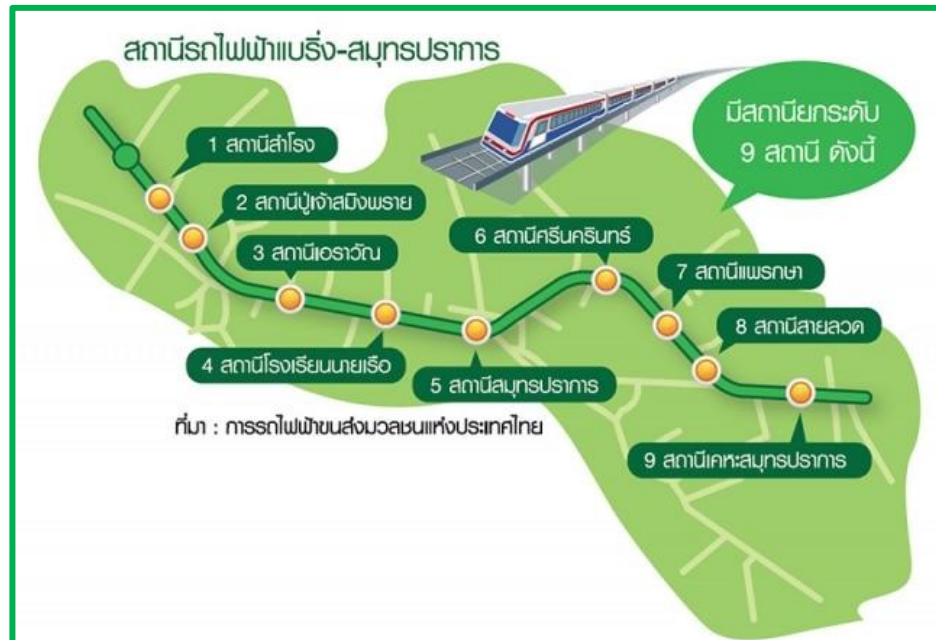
สถานีรถไฟฟ้าแบริ่ง-สมุทรปราการ

มีสถานียกระดับ 9 สถานี ดังนี้

1 สถานีสำโรง

2 สถานีปู่เจ้าสมิงพราย

3 สถานีเอราวัณ

4 สถานีโรงเรียนนายเรือ

5 สถานีสมุทรปราการ

6 สถานีศรีนครินทร์

7 สถานีแพรกษา

8 สถานีสายลวด

9 สถานีเคหะสมุทรปราการ

ที่มา : การรถไฟฟ้าขนส่งมวลชนแห่งประเทศไทย